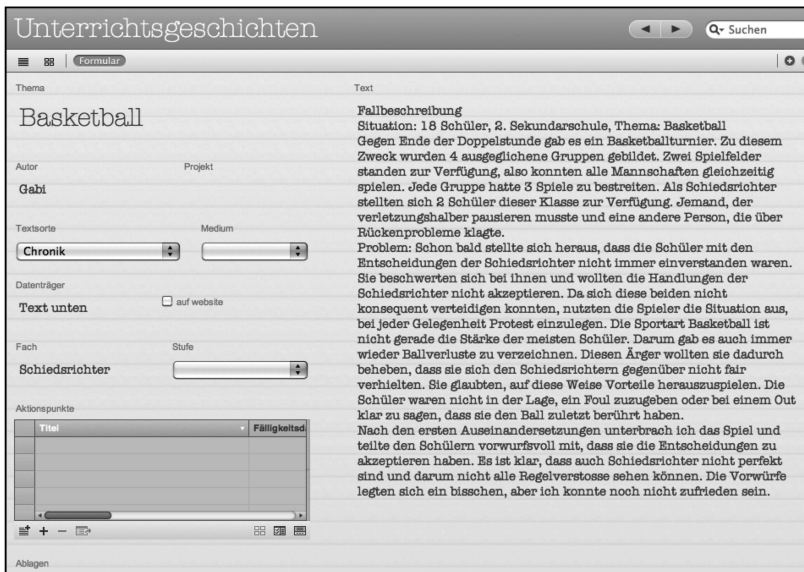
Unterrichtsgeschichten

Suchen

Formular

Thema

Basketball

Autor

Projekt

Gabi

Textsorte

Medium

Chronik

Datenträger

Text unten

auf website

Fach

Stufe

Schiedsrichter

Aktionspunkte

| Titel | Fälligkeitsd |
|---|---|
| | |

Ablagen

Text

Fallbeschreibung
Situation: 18 Schüler, 2. Sekundarschule, Thema: Basketball
Gegen Ende der Doppelstunde gab es ein Basketballturnier. Zu diesem Zweck wurden 4 ausgeglichene Gruppen gebildet. Zwei Spielfelder standen zur Verfügung, also konnten alle Mannschaften gleichzeitig spielen. Jede Gruppe hatte 3 Spiele zu bestreiten. Als Schiedsrichter stellten sich 2 Schüler dieser Klasse zur Verfügung. Jemand, der verletzungshalber pausieren musste und eine andere Person, die über Rückenprobleme klagte.
Problem: Schon bald stellte sich heraus, dass die Schüler mit den Entscheidungen der Schiedsrichter nicht immer einverstanden waren. Sie beschwerten sich bei ihnen und wollten die Handlungen der Schiedsrichter nicht akzeptieren. Da sich diese beiden nicht konsequent verteidigen konnten, nutzten die Spieler die Situation aus, bei jeder Gelegenheit Protest einzulegen. Die Sportart Basketball ist nicht gerade die Stärke der meisten Schüler. Darum gab es auch immer wieder Ballverluste zu verzeichnen. Diesen Ärger wollten sie dadurch beheben, dass sie sich den Schiedsrichtern gegenüber nicht fair verhielten. Sie glaubten, auf diese Weise Vorteile herauszuspielen. Die Schüler waren nicht in der Lage, ein Foul zuzugeben oder bei einem Out klar zu sagen, dass sie den Ball zuletzt berührt haben.
Nach den ersten Auseinandersetzungen unterbrach ich das Spiel und teilte den Schülern vorwurfsvoll mit, dass sie die Entscheidungen zu akzeptieren haben. Es ist klar, dass auch Schiedsrichter nicht perfekt sind und darum nicht alle Regelverstosse sehen können. Die Vorwürfe legten sich ein bisschen, aber ich konnte noch nicht zufrieden sein.